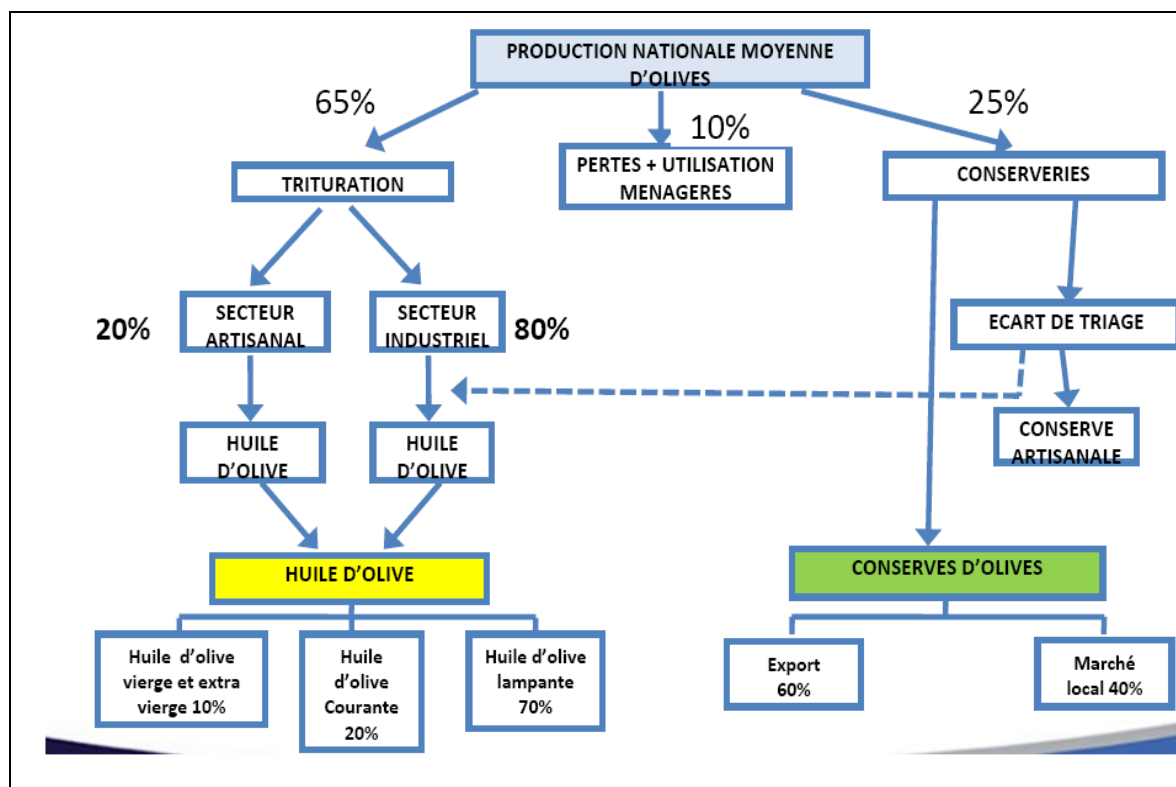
PRODUCTION NATIONALE MOYENNE D'OLIVES

65%

10%

25%

TRITURATION

PERTES + UTILISATION MENAGERES

CONSERVERIES

20%

SECTEUR ARTISANAL

SECTEUR INDUSTRIEL

80%

ECART DE TRIAGE

HUILE D'OLIVE

HUILE D'OLIVE

CONSERVE ARTISANALE

HUILE D'OLIVE

CONSERVES D'OLIVES

Huile d'olive vierge et extra vierge 10%

Huile d'olive Courante 20%

Huile d'olive lampante 70%

Export 60%

Marché local 40%